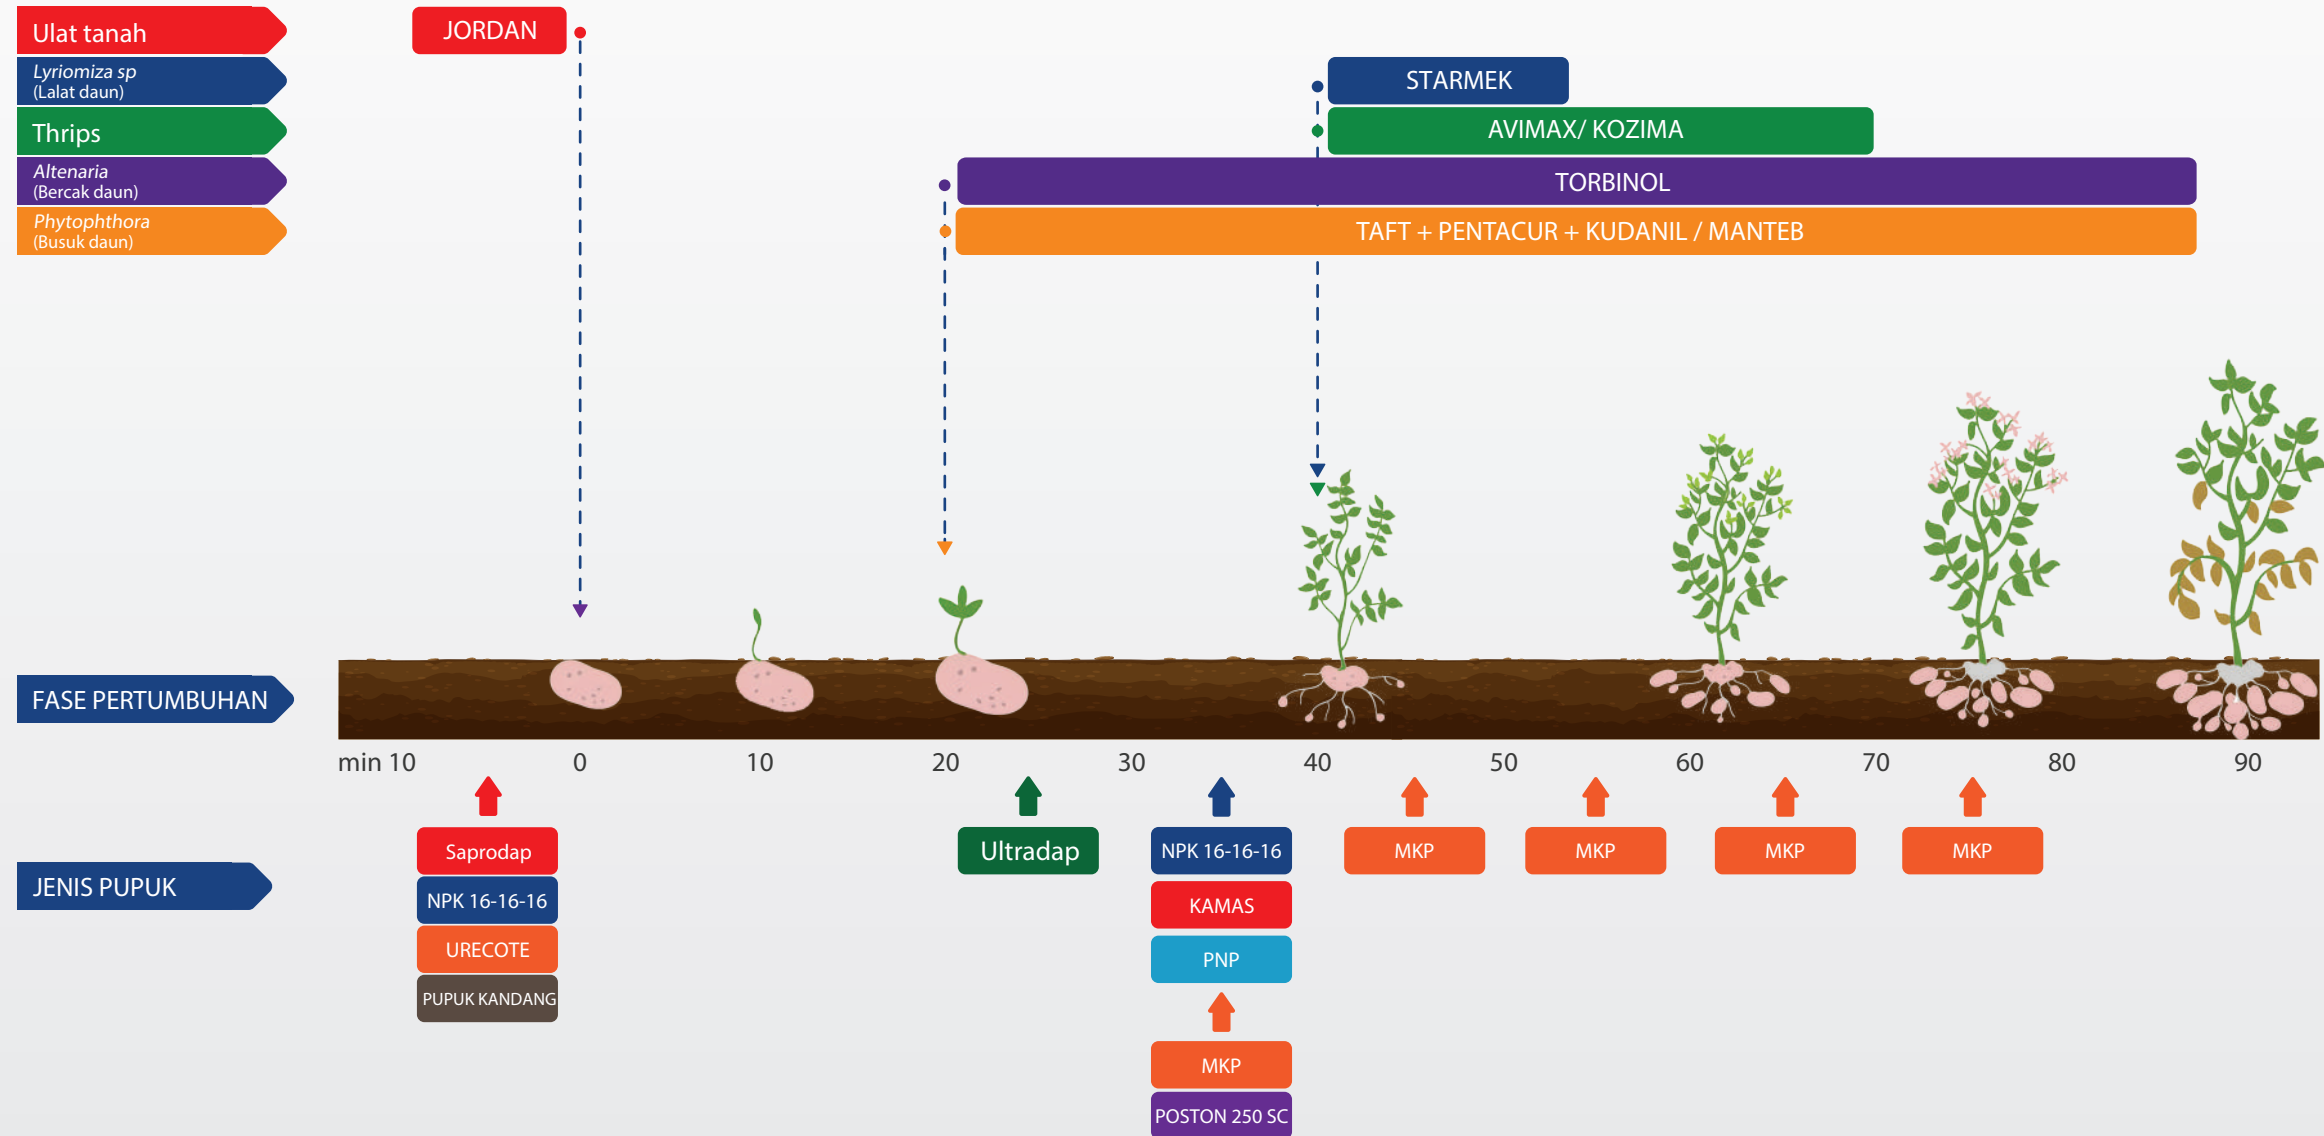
Ulat tanah
Lyriomiza sp
(Lalat daun)
Thrips
Altenaria
(Bercak daun)
Phytophthora
(Busuk daun)

JORDAN

STARMEK
AVIMAX/ KOZIMA
TORBINOL
TAFT + PENTACUR + KUDANIL / MANTEB

FASE PERTUMBUHAN

min 10 0 10 20 30 40 50 60 70 80 90

JENIS PUPUK

Saprodap
NPK 16-16-16
URECOTE
PUPUK KANDANG

Ultradap

NPK 16-16-16
KAMAS
PNP
MKP
POSTON 250 SC

MKP

MKP

MKP

MKP